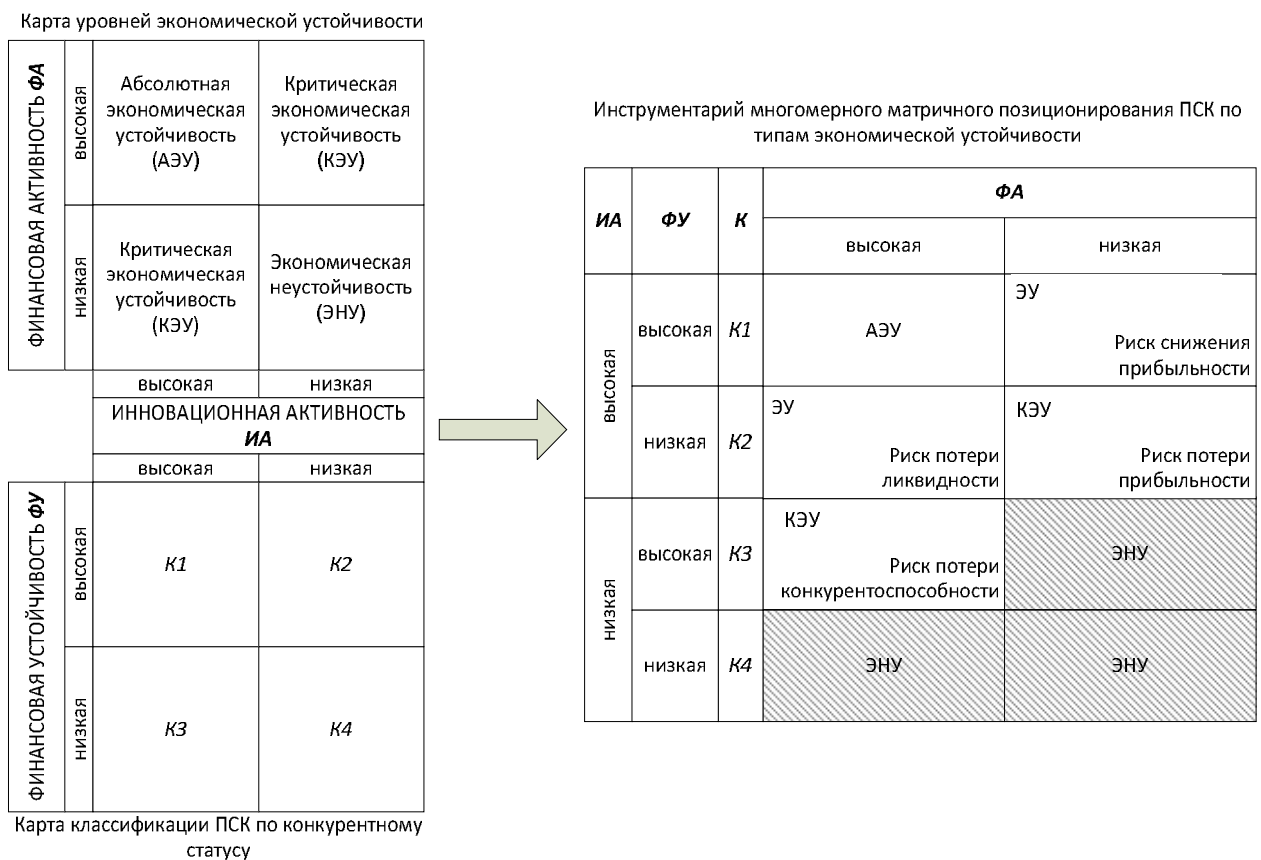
Карта уровней экономической устойчивости

| ФИНАНСОВАЯ АКТИВНОСТЬ ФА | | | |
|---|---|---|---|
| | высокая | Абсолютная экономическая устойчивость (АЭУ) | Критическая экономическая устойчивость (КЭУ) |
| | низкая | Критическая экономическая устойчивость (КЭУ) | Экономическая неустойчивость (ЭНУ) |
| | | высокая | низкая |
| | | ИННОВАЦИОННАЯ АКТИВНОСТЬ ИА | |
| | | высокая | низкая |
| ФИНАНСОВАЯ УСТОЙЧИВОСТЬ ФУ | высокая | К1 | К2 |
| | низкая | К3 | К4 |

Карта классификации ПСК по конкурентному статусу

Инструментарий многомерного матричного позиционирования ПСК по типам экономической устойчивости

| ИА | ФУ | К | ФА: высокая | ФА: низкая |
|---|---|---|---|---|
| высокая | высокая | К1 | АЭУ | ЭУ Риск снижения прибыльности |
| высокая | низкая | К2 | ЭУ Риск потери ликвидности | КЭУ Риск потери прибыльности |
| низкая | высокая | К3 | КЭУ Риск потери конкурентоспособности | ЭНУ |
| низкая | низкая | К4 | ЭНУ | ЭНУ |